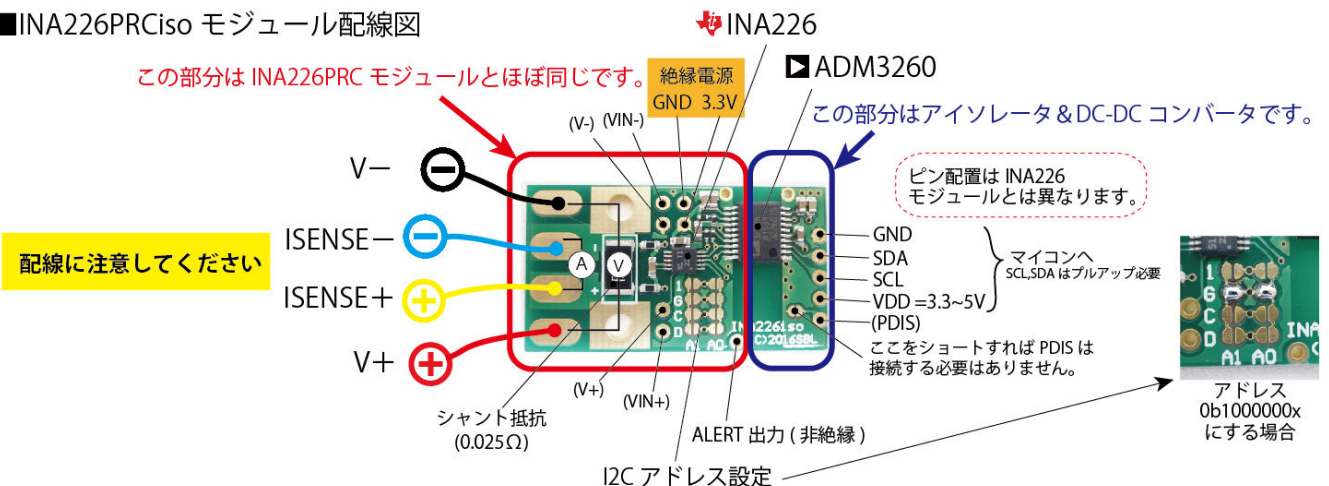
■INA226PRCiso モジュール配線図

INA226

ADM3260

この部分は INA226PRC モジュールとほぼ同じです。

絶縁電源
GND 3.3V

この部分はアイソレータ＆DC-DC コンバータです。

(V-) (VIN-)

ピン配置は INA226 モジュールとは異なります。

V−

ISENSE−

ISENSE＋

V＋

配線に注意してください

A

V

GND
SDA
SCL
VDD =3.3~5V
(PDIS)

マイコンへ
SCL,SDA はプルアップ必要

1
G
C
D
A1 A0

INA226iso
(C)2016SBL

ここをショートすれば PDIS は接続する必要はありません。

(V+)

(VIN+)

シャント抵抗
(0.025Ω)

ALERT 出力 ( 非絶縁 )

I2C アドレス設定

1
G
C
D
A1 A0
INA

アドレス
0b1000000x
にする場合